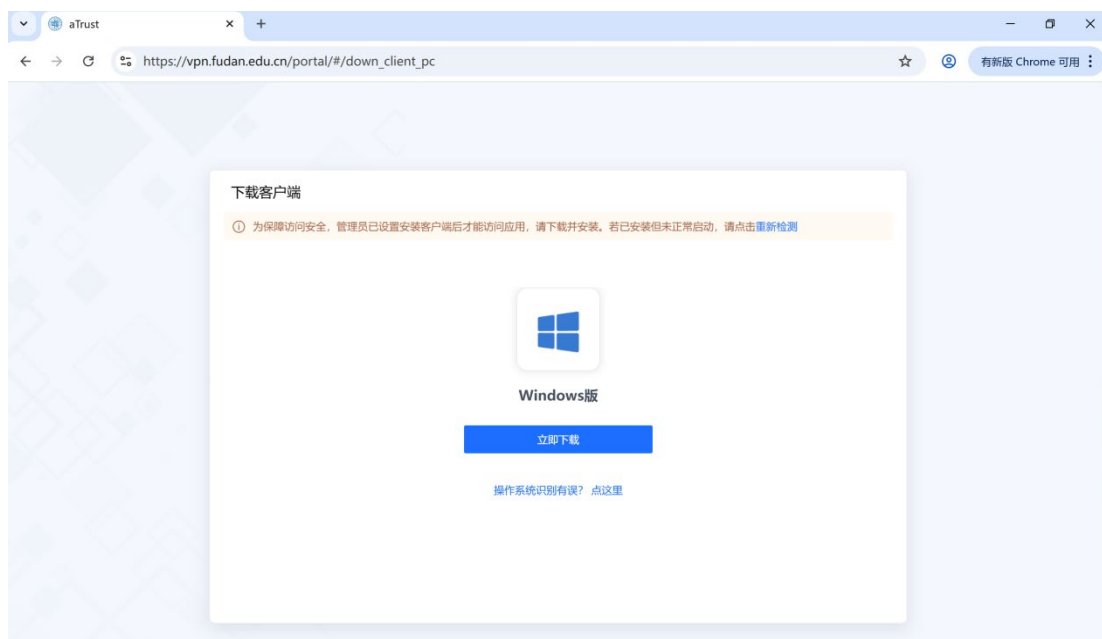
aTrust

https://vpn.fudan.edu.cn/portal/#/down_client_pc

有新版 Chrome 可用

下载客户端

为保障访问安全，管理员已设置安装客户端后才能访问应用，请下载并安装。若已安装但未正常启动，请点击重新检测

Windows版

立即下载

操作系统识别有误？点这里